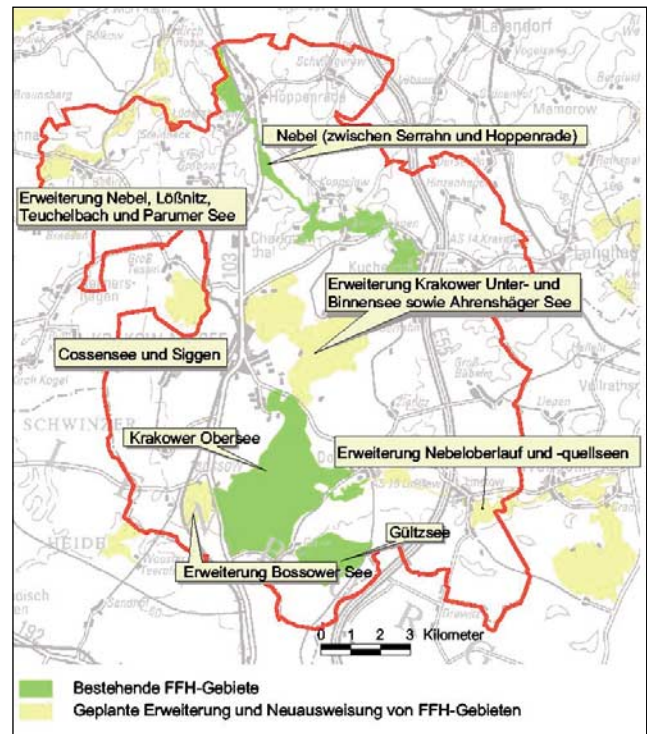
Nebel (zwischen Serrahn und Hoppenrade)

Erweiterung Nebel, Lößnitz, Teuchelbach und Parumer See

Erweiterung Krakower Unter- und Binnensee sowie Ahrenshäger See

Cossensee und Siggen

Krakower Obersee

Erweiterung Nebeloberlauf und -quellseen

Gültzsee

Erweiterung Bossower See

Laendorf
Hoppenrade
Mamorow
Schwinz
Heide
103
192

0 1 2 3 Kilometer

Bestehende FFH-Gebiete

Geplante Erweiterung und Neuausweisung von FFH-Gebieten